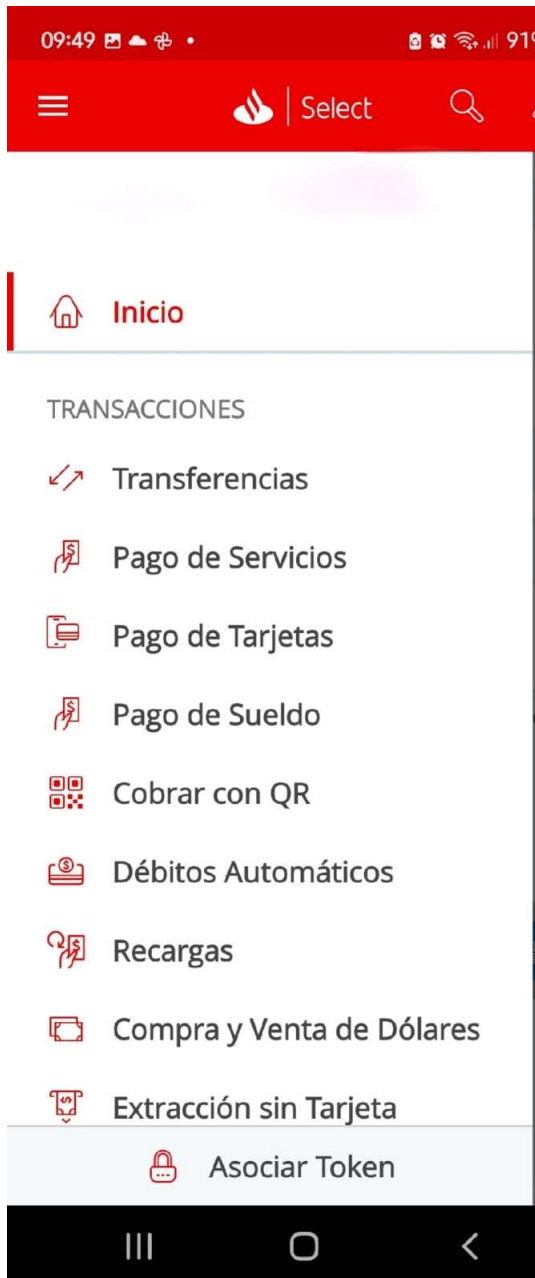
09:49 91

Select

Inicio

TRANSACCIONES

Transferencias

Pago de Servicios

Pago de Tarjetas

Pago de Sueldo

Cobrar con QR

Débitos Automáticos

Recargas

Compra y Venta de Dólares

Extracción sin Tarjeta

Asociar Token